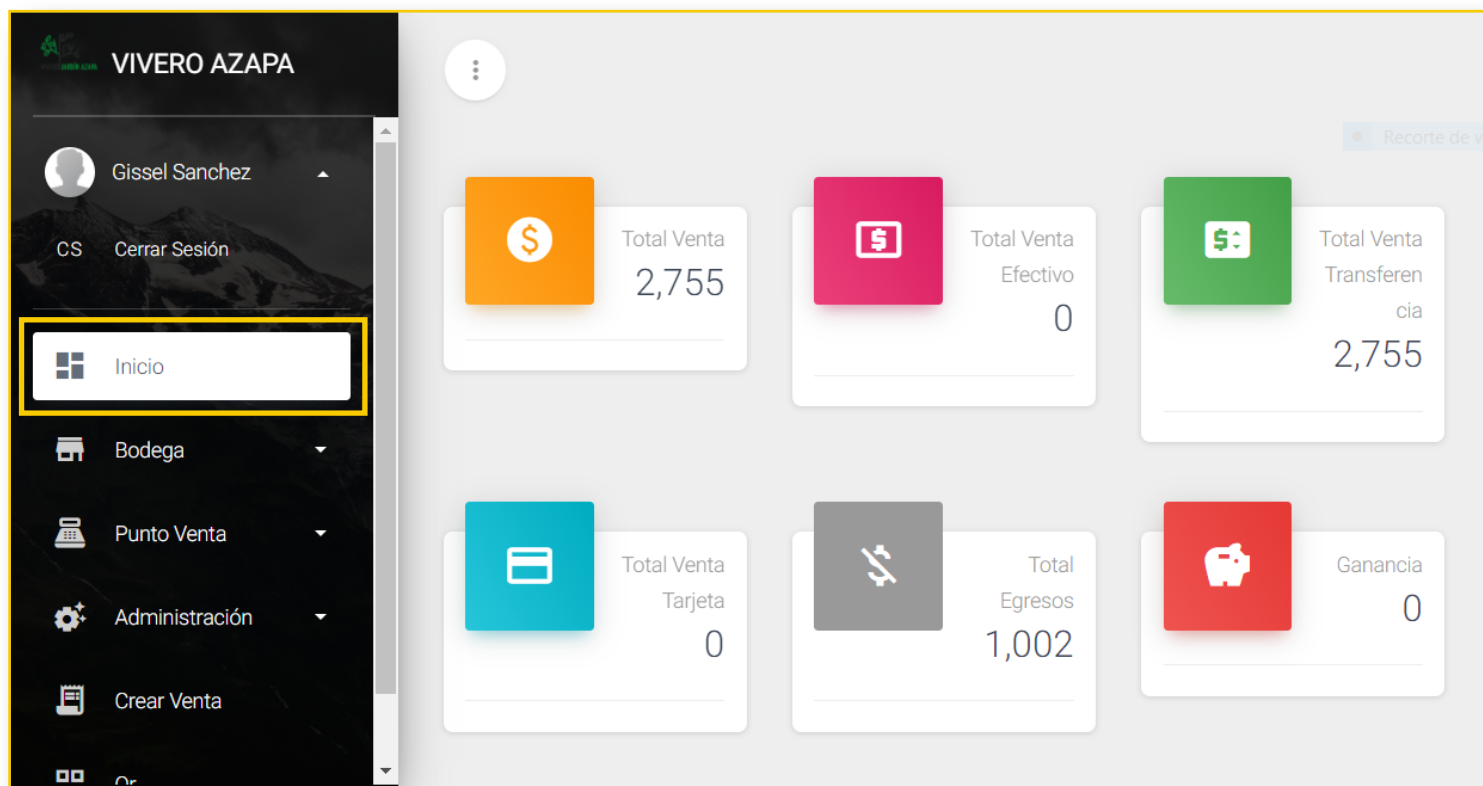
VIVERO AZAPA

Gissel Sanchez

CS Cerrar Sesión

Inicio

Bodega

Punto Venta

Administración

Crear Venta

Qr

Recorte de v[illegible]

Total Venta
2,755

Total Venta Efectivo
0

Total Venta Transferencia
2,755

Total Venta Tarjeta
0

Total Egresos
1,002

Ganancia
0